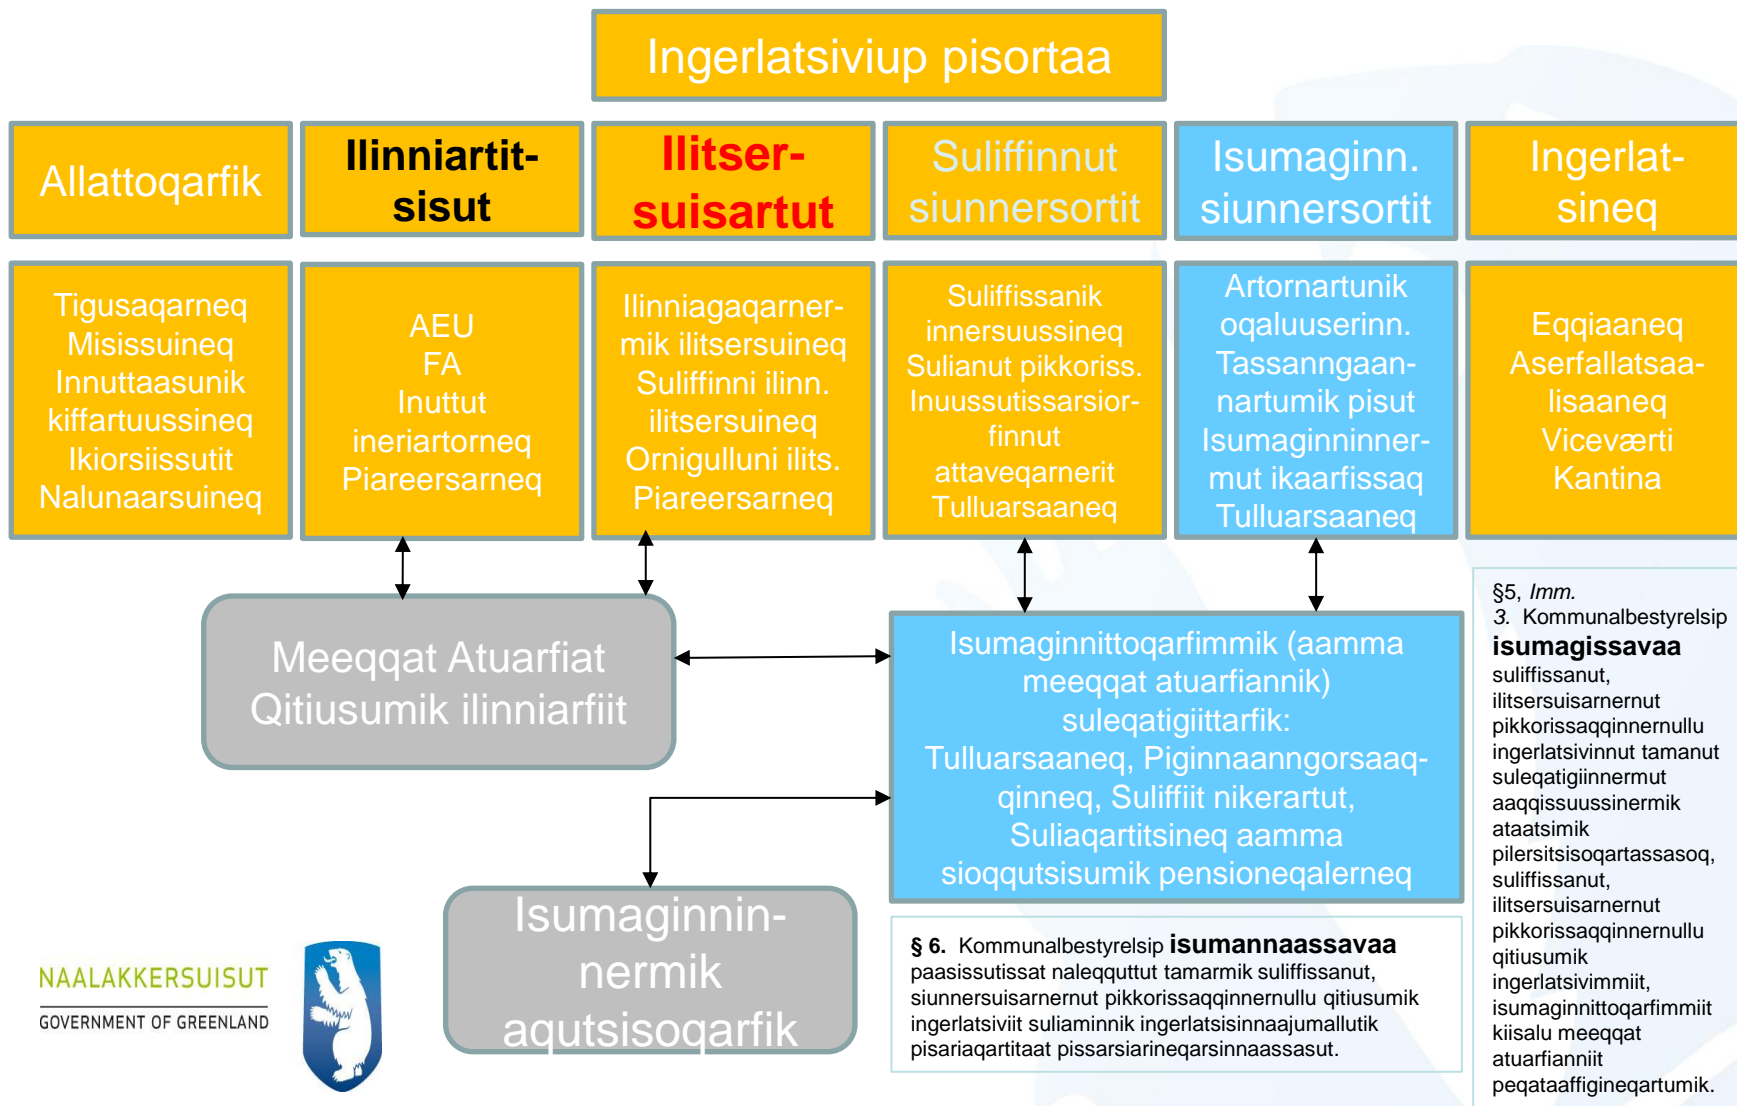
Ingerlatsiviup pisortaa

Allattoqarfik

Ilinniartitsisut

Ilitsersuisartut

Suliffinnut siunnersortit

Isumaginn. siunnersortit

Ingerlatsineq

Tigusaqarneq
Misissuineq
Innuttaasunik kiffartuussineq
Ikiorsiissutit
Nalunaarsuineq

AEU
FA
Inuttut ineriartorneq
Piareersarneq

Ilinniagaqarnermik ilitsersuineq
Suliffinni ilinn. ilitsersuineq
Ornigulluni ilits.
Piareersarneq

Suliffissanik innersuussineq
Sulianut pikkoriss.
Inuussutissarsiorfinnut attaveqarnerit
Tulluarsaaneq

Artornartunik oqaluuserinn.
Tassanngaannartumik pisut
Isumaginninnermut ikaarfissaq
Tulluarsaaneq

Eqqiaaneq
Aserfallatsaalisaaneq
Viceværti
Kantina

Meeqqat Atuarfiat
Qitiusumik ilinniarfiit

Isumaginnittoqarfimmik (aamma meeqqat atuarfiannik) suleqatigiittarfik:
Tulluarsaaneq, Piginnaanngorsaaqqinneq, Suliffiit nikerartut, Suliaqartitsineq aamma sioqqutsisumik pensioneqalerneq

§5, *Imm. 3.* Kommunalbestyrelsip **isumagissavaa** suliffissanut, ilitsersuisarnernut pikkorissaqqinnernullu ingerlatsivinnut tamanut suleqatigiinnermut aaqqissuussinermik ataatsimik pilersitsisoqartassasoq, suliffissanut, ilitsersuisarnernut pikkorissaqqinnernullu qitiusumik ingerlatsivimmiit, isumaginnittoqarfimmiit kiisalu meeqqat atuarfianniit peqataaffigineqartumik.

Isumaginninnermik aqutsisoqarfik

**§ 6.** Kommunalbestyrelsip **isumannaassavaa** paasissutissat naleqquttut tamarmik suliffissanut, siunnersuisarnernut pikkorissaqqinnernullu qitiusumik ingerlatsiviit suliaminnik ingerlatsisinnaajumallutik pisariaqartitaat pissarsiarineqarsinnaassasut.

NAALAKKERSUISUT
GOVERNMENT OF GREENLAND